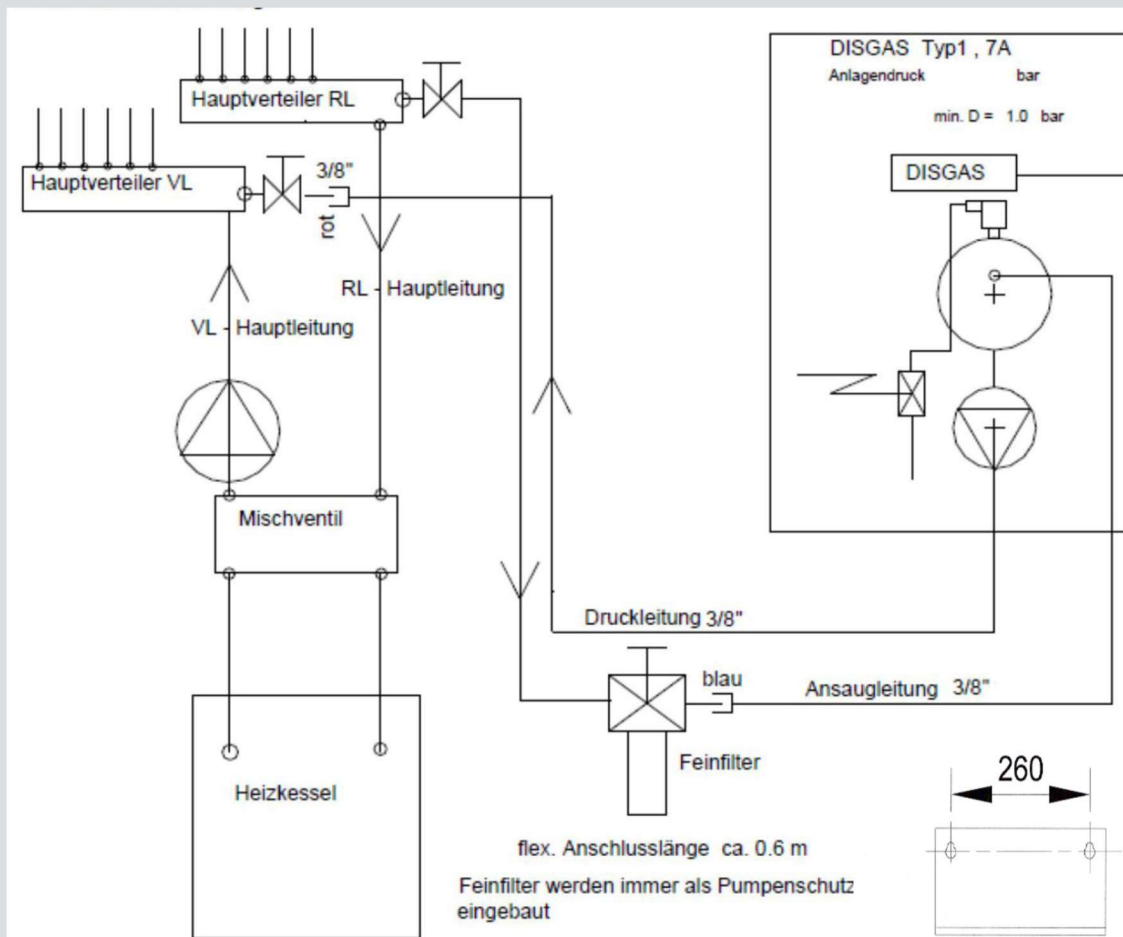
Hauptverteiler RL

DISGAS Typ1 , 7A
Anlagendruck bar
min. D = 1.0 bar

Hauptverteiler VL

3/8"

rot

DISGAS

RL - Hauptleitung

VL - Hauptleitung

Mischventil

Druckleitung 3/8"

blau

Ansaugleitung 3/8"

Heizkessel

Feinfilter

260

flex. Anschlusslänge ca. 0.6 m

Feinfilter werden immer als Pumpenschutz eingebaut